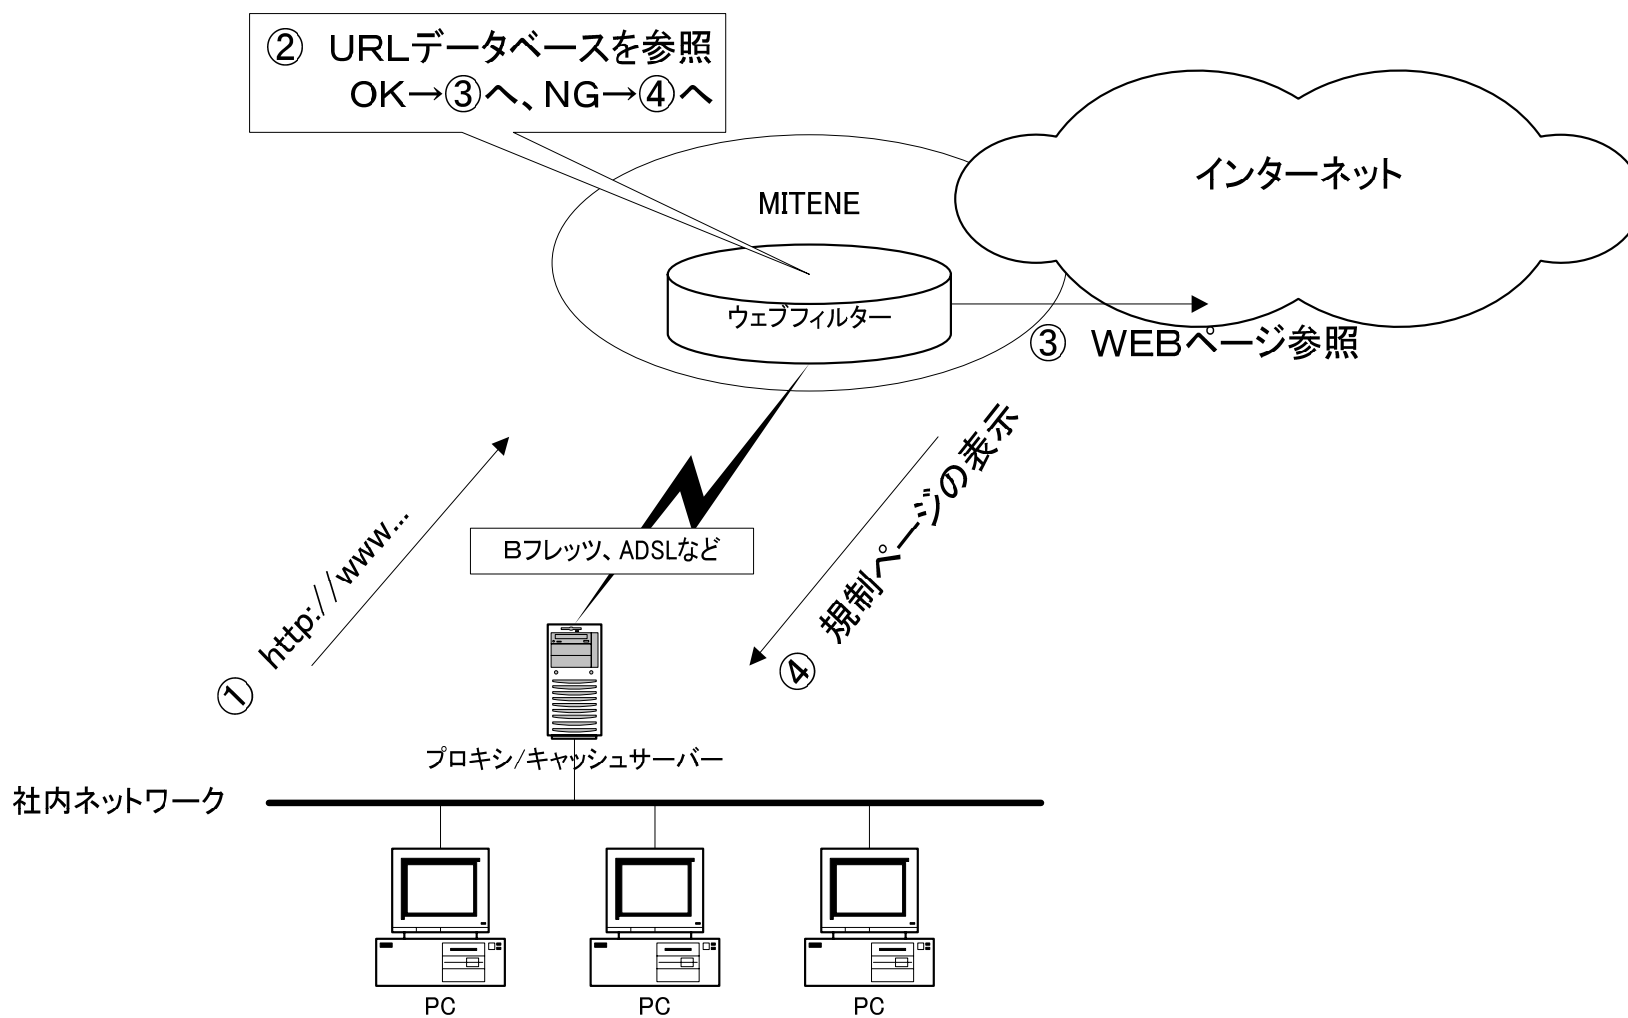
② URLデータベースを参照
OK→③へ、NG→④へ

インターネット

MITENE

ウェブフィルター

③ WEBページ参照

④ 規制ページの表示

① http://www...

Bフレッツ、ADSLなど

プロキシ/キャッシュサーバー

社内ネットワーク

PC

PC

PC